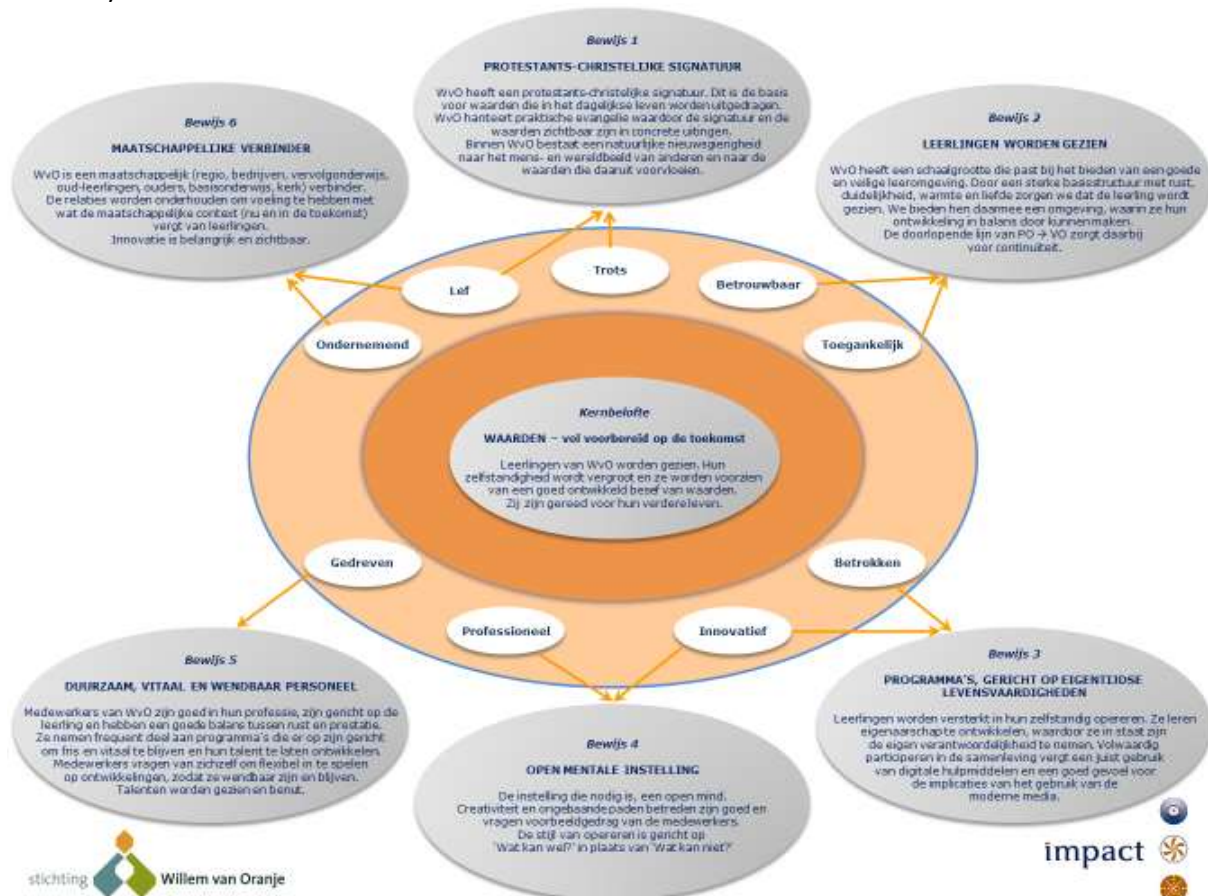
Bewijs 1

PROTESTANTS-CHRISTELIJKE SIGNATUUR

WvO heeft een protestants-christelijke signatuur. Dit is de basis voor waarden die in het dagelijkse leven worden uitgedragen. WvO hanteert praktische evangelie waardoor de signatuur en de waarden zichtbaar zijn in concrete uitingen. Binnen WvO bestaat een natuurlijke nieuwsgierigheid naar het mens- en wereldbeeld van anderen en naar de waarden die daaruit voortvloeien.

Bewijs 6

MAATSCHAPPELIJKE VERBINDER

WvO is een maatschappelijk (regio, bedrijven, vervolgonderwijs, oud-leerlingen, ouders, basisonderwijs, kerk) verbinder. De relaties worden onderhouden om voeling te hebben met wat de maatschappelijke context (nu en in de toekomst) vergt van leerlingen. Innovatie is belangrijk en zichtbaar.

Bewijs 2

LEERLINGEN WORDEN GEZIEN

WvO heeft een schaalgrootte die past bij het bieden van een goede en veilige leeromgeving. Door een sterke basisstructuur met rust, duidelijkheid, warmte en liefde zorgen we dat de leerling wordt gezien. We bieden hen daarmee een omgeving, waarin ze hun ontwikkeling in balans door kunnen maken. De doorlopende lijn van PO → VO zorgt daarbij voor continuïteit.

Lef

Trots

Betrouwbaar

Ondernemend

Toegankelijk

Kernbelofte

WAARDEN – vol voorbereid op de toekomst

Leerlingen van WvO worden gezien. Hun zelfstandigheid wordt vergroot en ze worden voorzien van een goed ontwikkeld besef van waarden. Zij zijn gereed voor hun verdereleven.

Gedreven

Betrokken

Professioneel

Innovatief

Bewijs 5

DUURZAAM, VITAAL EN WENDBAAR PERSONEEL

Medewerkers van WvO zijn goed in hun professie, zijn gericht op de leerling en hebben een goede balans tussen rust en prestatie. Ze nemen frequent deel aan programma's die er op zijn gericht om fris en vitaal te blijven en hun talent te laten ontwikkelen. Medewerkers vragen van zichzelf om flexibel in te spelen op ontwikkelingen, zodat ze wendbaar zijn en blijven. Talenten worden gezien en benut.

Bewijs 3

PROGRAMMA'S, GERICHT OP EIGENTIJDSE LEVENSVAARDIGHEDEN

Leerlingen worden versterkt in hun zelfstandig opereren. Ze leren eigenaarschap te ontwikkelen, waardoor ze in staat zijn de eigen verantwoordelijkheid te nemen. Volwaardig participeren in de samenleving vergt een juist gebruik van digitale hulpmiddelen en een goed gevoel voor de implicaties van het gebruik van de moderne media.

Bewijs 4

OPEN MENTALE INSTELLING

De instelling die nodig is, een open mind. Creativiteit en ongebaande paden betreden zijn goed en vragen voorbeeldgedrag van de medewerkers. De stijl van opereren is gericht op 'Wat kan wel?' in plaats van 'Wat kan niet?'

stichting Willem van Oranje

impact